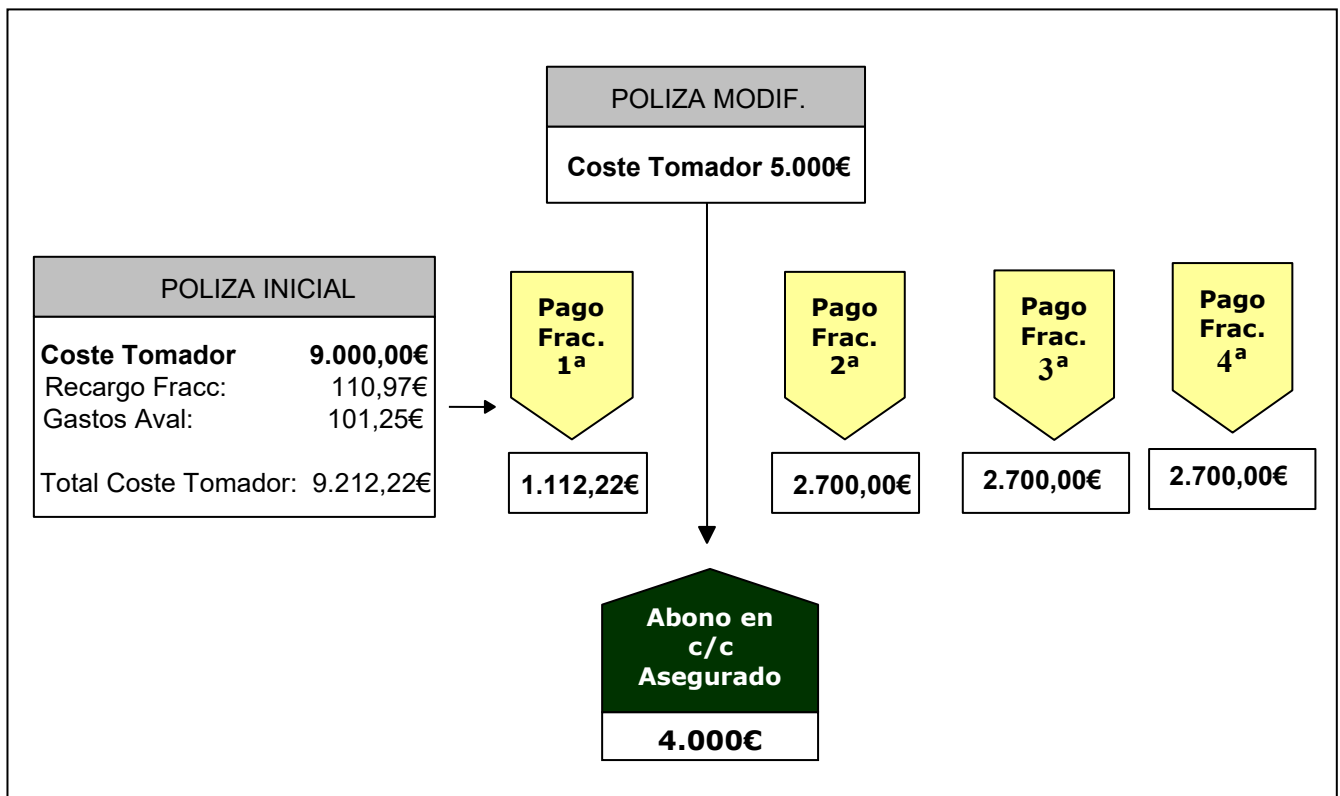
POLIZA MODIF.

Coste Tomador 5.000€

POLIZA INICIAL

**Coste Tomador** **9.000,00€**
Recargo Fracc: 110,97€
Gastos Aval: 101,25€

Total Coste Tomador: 9.212,22€

Pago Frac. 1ª

1.112,22€

Pago Frac. 2ª

2.700,00€

Pago Frac. 3ª

2.700,00€

Pago Frac. 4ª

2.700,00€

Abono en c/c Asegurado

4.000€